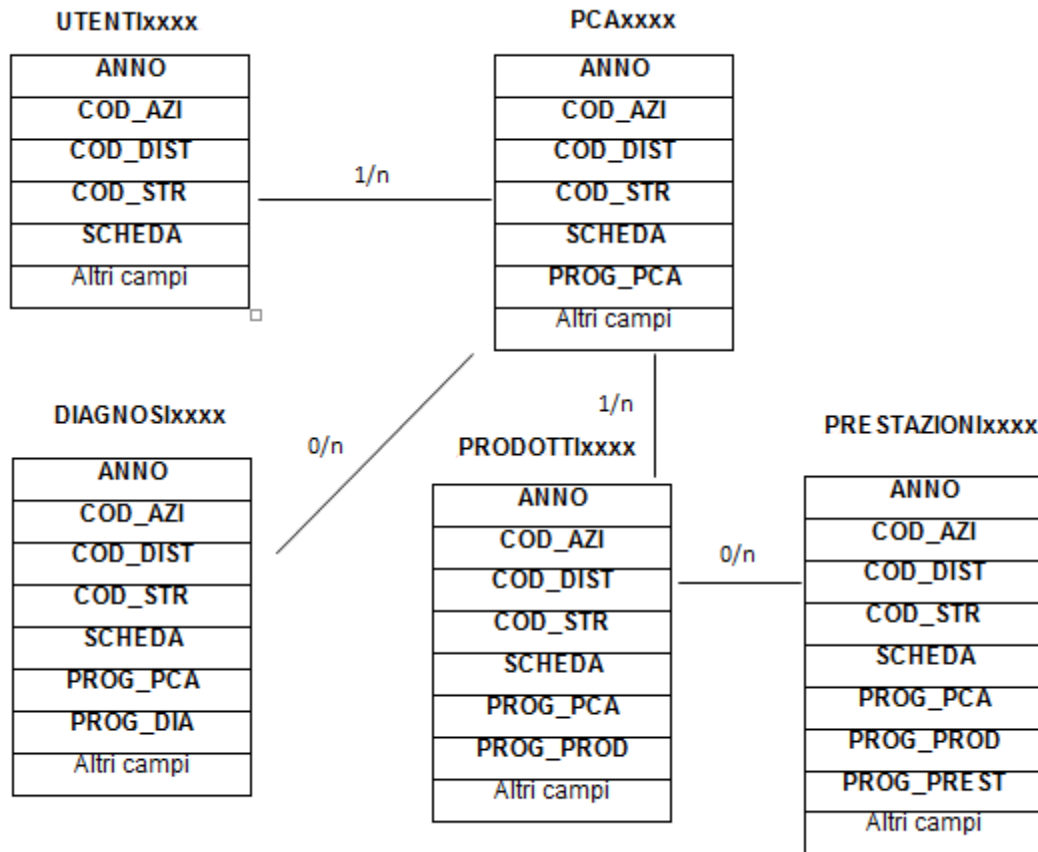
UTENTIxxxx

| ANNO |
|---|
| COD_AZI |
| COD_DIST |
| COD_STR |
| SCHEDA |
| Altri campi |

1/n

PCAxxxx

| ANNO |
|---|
| COD_AZI |
| COD_DIST |
| COD_STR |
| SCHEDA |
| PROG_PCA |
| Altri campi |

0/n

1/n

DIAGNOSIxxxx

| ANNO |
|---|
| COD_AZI |
| COD_DIST |
| COD_STR |
| SCHEDA |
| PROG_PCA |
| PROG_DIA |
| Altri campi |

PRODOTTIxxxx

| ANNO |
|---|
| COD_AZI |
| COD_DIST |
| COD_STR |
| SCHEDA |
| PROG_PCA |
| PROG_PROD |
| Altri campi |

0/n

PRESTAZIONIxxxx

| ANNO |
|---|
| COD_AZI |
| COD_DIST |
| COD_STR |
| SCHEDA |
| PROG_PCA |
| PROG_PROD |
| PROG_PREST |
| Altri campi |